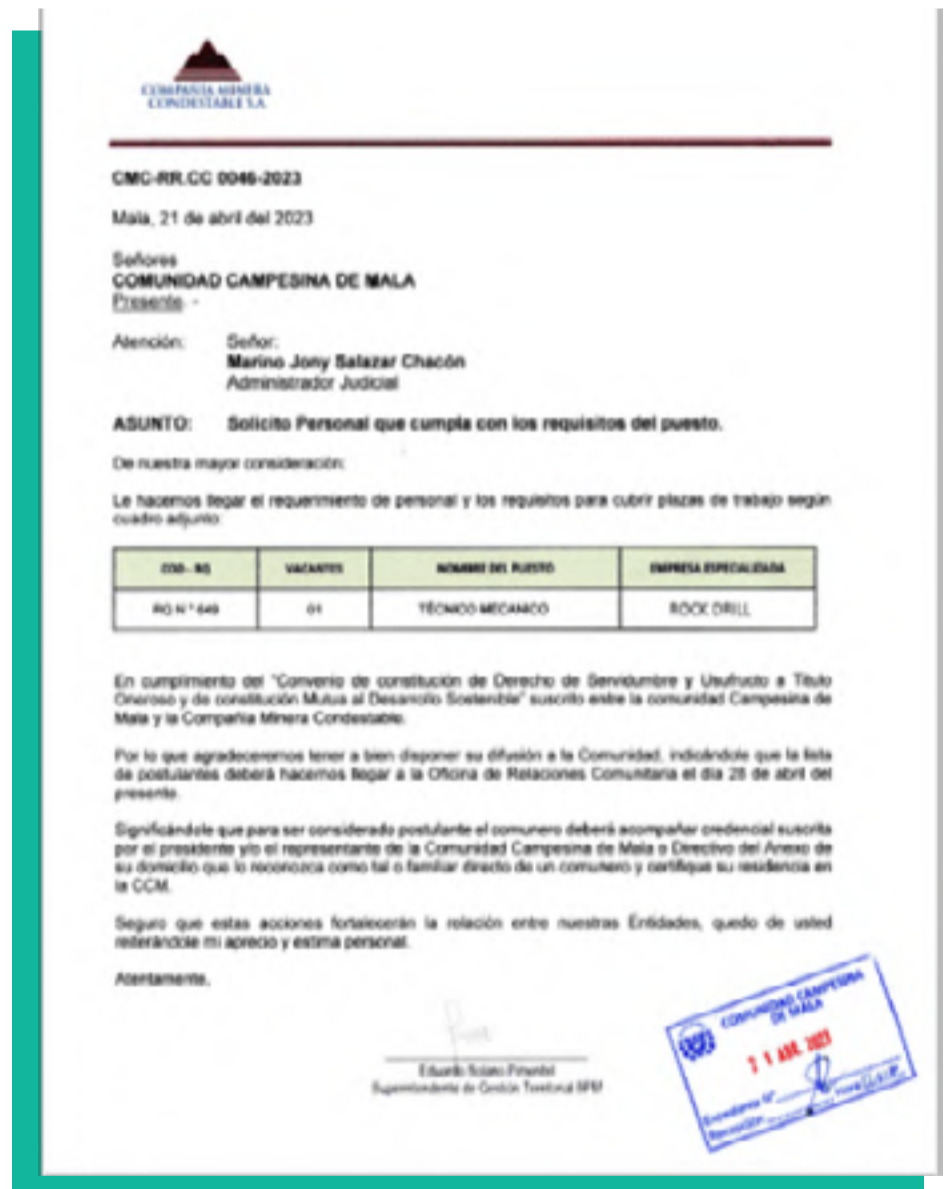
COMPAÑIA MINERA CONDESTABLE S.A.

CMC-RR.CC 0046-2023

Mala, 21 de abril del 2023

Señores
COMUNIDAD CAMPESINA DE MALA
Presente.-

Atención: Señor:
Marino Jony Salazar Chacón
Administrador Judicial

ASUNTO: Solicito Personal que cumpla con los requisitos del puesto.

De nuestra mayor consideración:

Le hacemos llegar el requerimiento de personal y los requisitos para cubrir plazas de trabajo según cuadro adjunto:

| COD.- RQ | VACANTES | NOMBRE DEL PUESTO | EMPRESA ESPECIALIZADA |
|---|---|---|---|
| RQ N° 649 | 01 | TÉCNICO MECANICO | ROCK DRILL |

En cumplimiento del "Convenio de constitución de Derecho de Servidumbre y Usufructo a Título Oneroso y de constitución Mutuo al Desarrollo Sostenible" suscrito entre la comunidad Campesina de Mala y la Compañía Minera Condestable.

Por lo que agradeceremos tener a bien disponer su difusión a la Comunidad, indicándole que la lista de postulantes deberá hacernos llegar a la Oficina de Relaciones Comunitaria el día 28 de abril del presente.

Significándole que para ser considerado postulante el comunero deberá acompañar credencial suscrita por el presidente y/o el representante de la Comunidad Campesina de Mala o Directivo del Anexo de su domicilio que lo reconozca como tal o familiar directo de un comunero y certifique su residencia en la CCM.

Seguro que estas acciones fortalecerán la relación entre nuestras Entidades, quedo de usted reiterándole mi aprecio y estima personal.

Atentamente,

Eduardo Solano Pimentel
Superintendente de Gestión Territorial SPM

COMUNIDAD CAMPESINA DE MALA
21 ABR. 2023
Expediente N° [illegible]
Recibido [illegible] Hora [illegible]